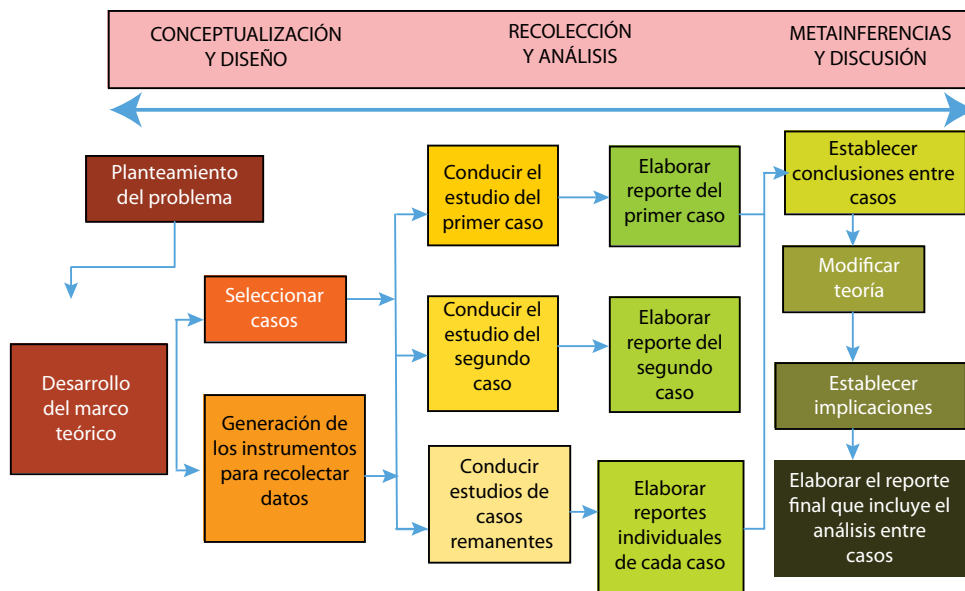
CONCEPTUALIZACIÓN Y DISEÑO

RECOLECCIÓN Y ANÁLISIS

METAINFERENCIAS Y DISCUSIÓN

Planteamiento del problema

Desarrollo del marco teórico

Seleccionar casos

Generación de los instrumentos para recolectar datos

Conducir el estudio del primer caso

Conducir el estudio del segundo caso

Conducir estudios de casos remanentes

Elaborar reporte del primer caso

Elaborar reporte del segundo caso

Elaborar reportes individuales de cada caso

Establecer conclusiones entre casos

Modificar teoría

Establecer implicaciones

Elaborar el reporte final que incluye el análisis entre casos